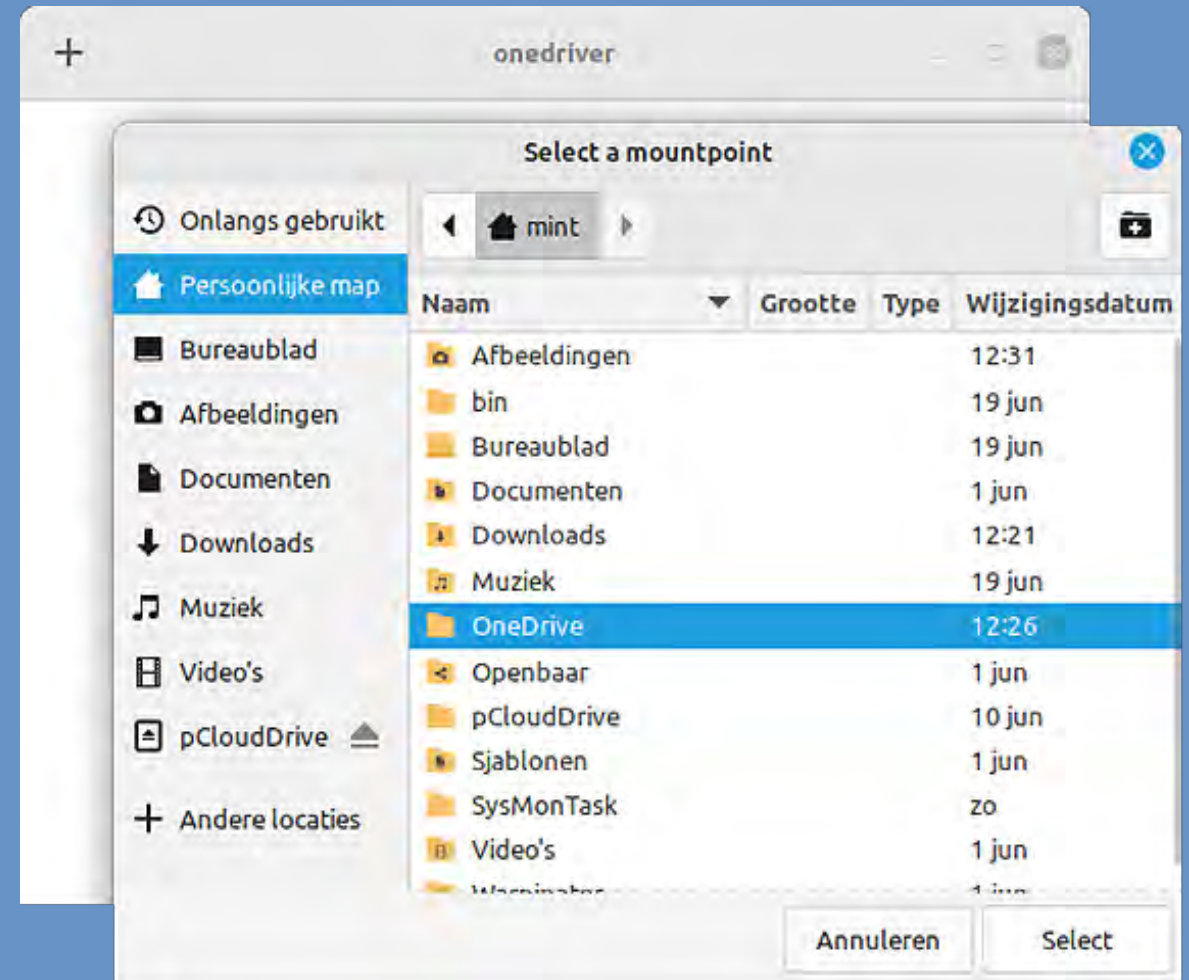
+ onedriver

Select a mountpoint

Onlangs gebruikt
Persoonlijke map
Bureaublad
Afbeeldingen
Documenten
Downloads
Muziek
Video's
pCloudDrive
Andere locaties

mint

| Naam | Grootte | Type | Wijzigingsdatum |
|---|---|---|---|
| Afbeeldingen | | | 12:31 |
| bin | | | 19 jun |
| Bureaublad | | | 19 jun |
| Documenten | | | 1 jun |
| Downloads | | | 12:21 |
| Muziek | | | 19 jun |
| OneDrive | | | 12:26 |
| Openbaar | | | 1 jun |
| pCloudDrive | | | 10 jun |
| Sjablonen | | | 1 jun |
| SysMonTask | | | zo |
| Video's | | | 1 jun |
| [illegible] | | | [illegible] |

Annuleren
Select